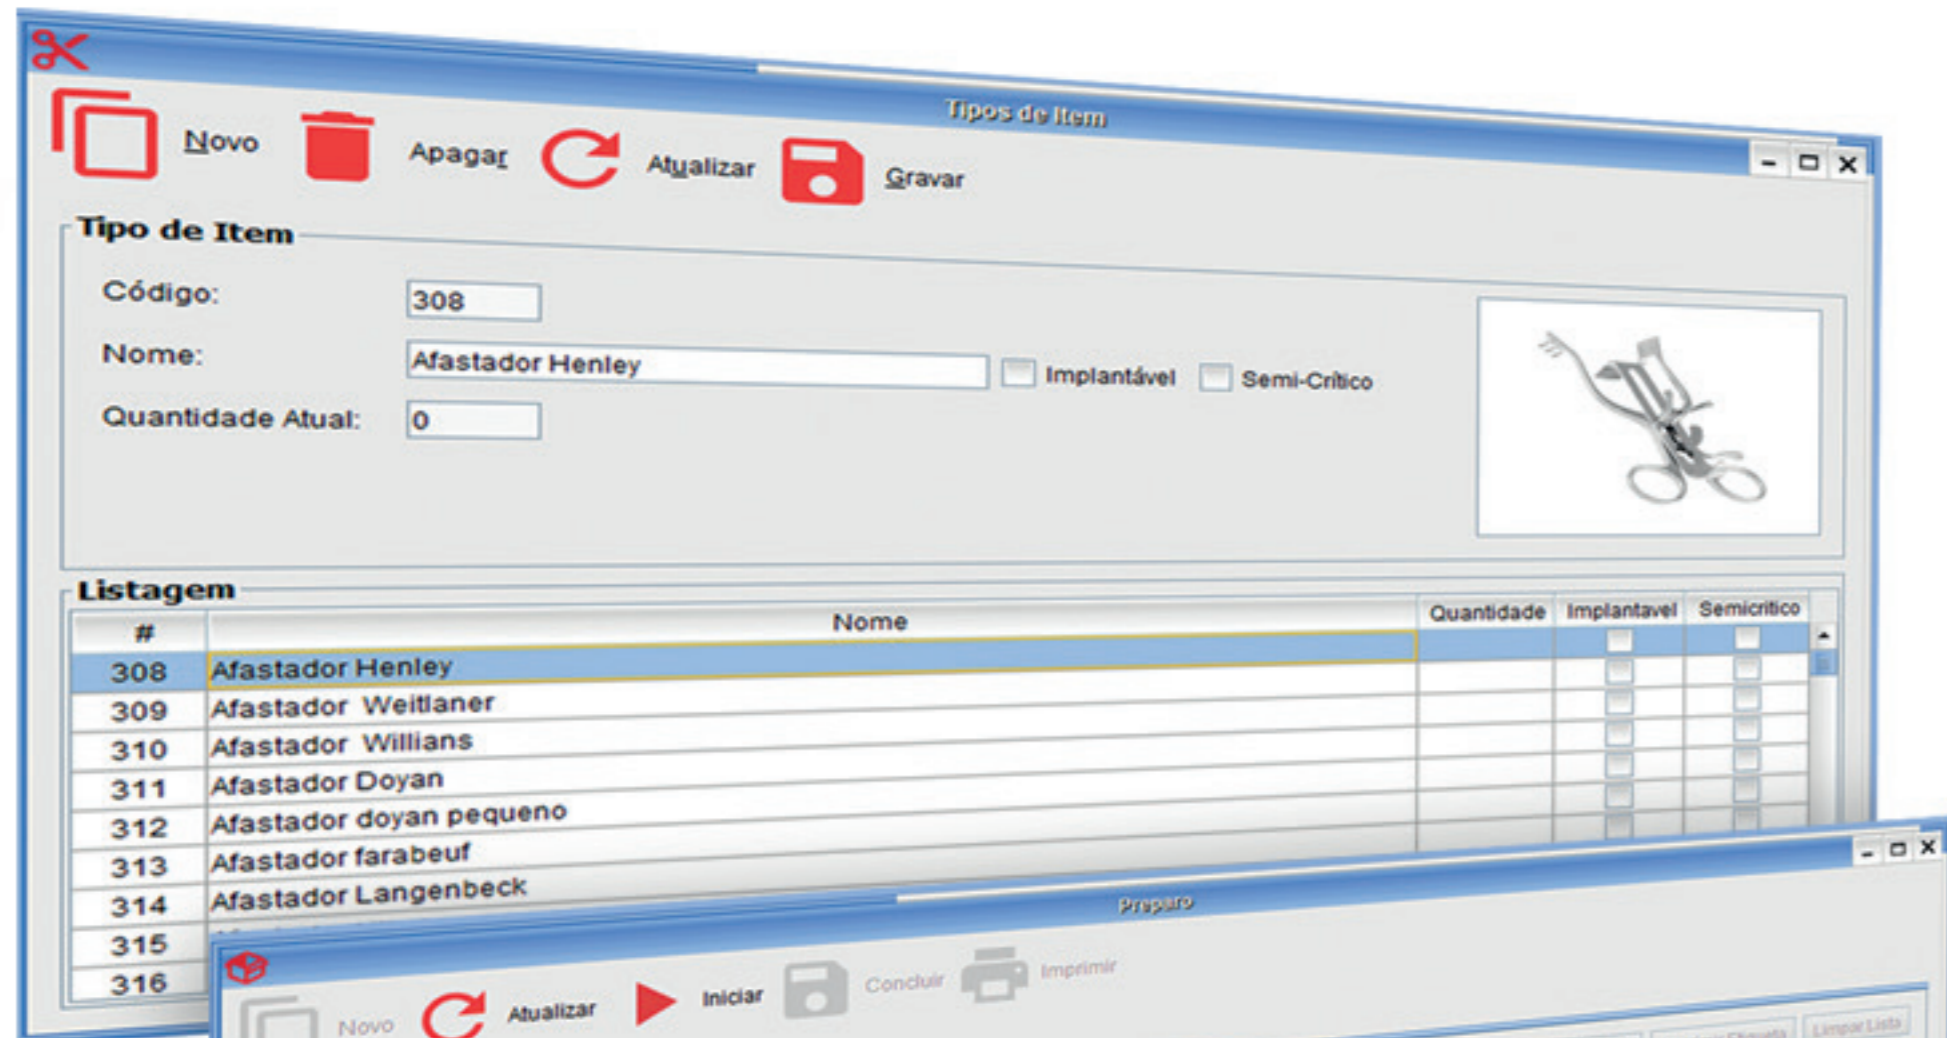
Tipos de Item

Novo Apagar Atualizar Gravar

Tipo de Item

Código: 308

Nome: Afastador Henley Implantável Semi-Crítico

Quantidade Atual: 0

Listagem

| # | Nome | Quantidade | Implantavel | Semicritico |
|---|---|---|---|---|
| 308 | Afastador Henley | | | |
| 309 | Afastador Weitlaner | | | |
| 310 | Afastador Willians | | | |
| 311 | Afastador Doyan | | | |
| 312 | Afastador doyan pequeno | | | |
| 313 | Afastador farabeuf | | | |
| 314 | Afastador Langenbeck | | | |
| 315 | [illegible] | | | |
| 316 | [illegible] | | | |

Preparo

Novo Atualizar Iniciar Concluir Imprimir

Limpar Lista